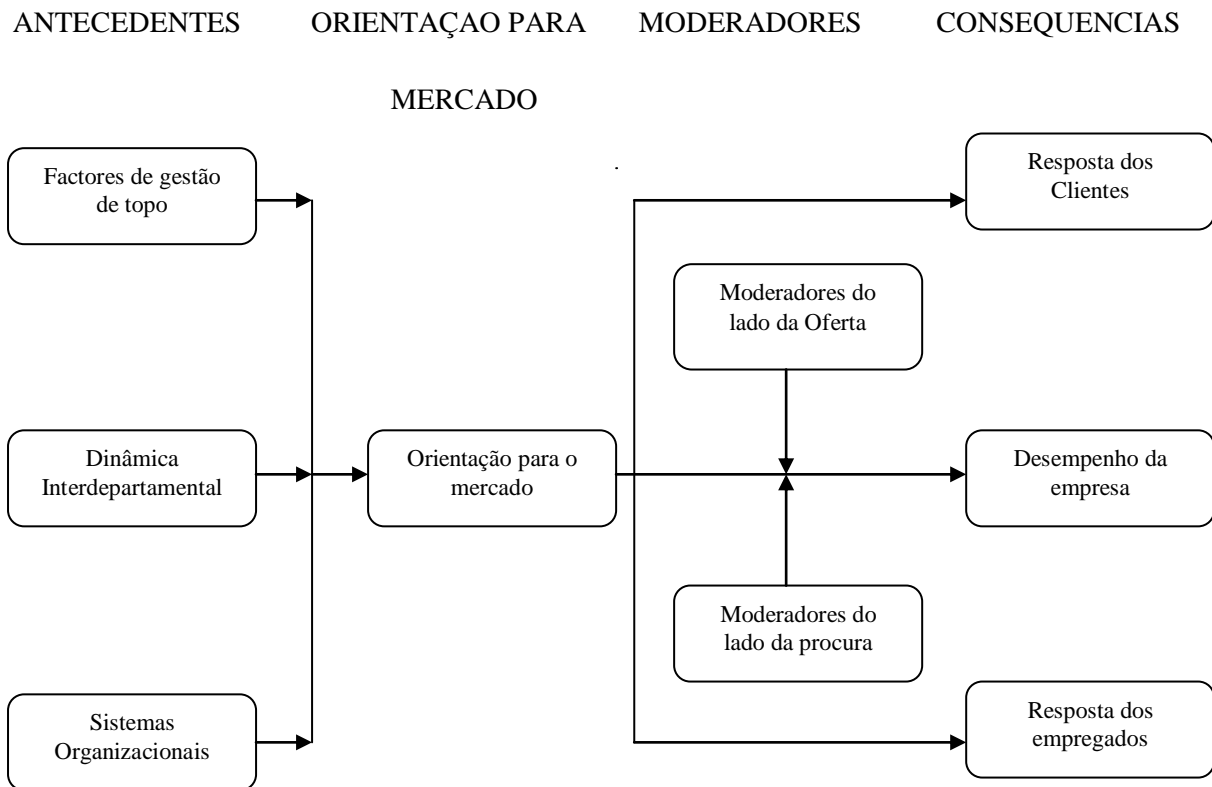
ANTECEDENTES ORIENTAÇAO PARA MERCADO MODERADORES CONSEQUENCIAS

Factores de gestão de topo

Dinâmica Interdepartamental

Sistemas Organizacionais

Orientação para o mercado

Moderadores do lado da Oferta

Moderadores do lado da procura

Resposta dos Clientes

Desempenho da empresa

Resposta dos empregados